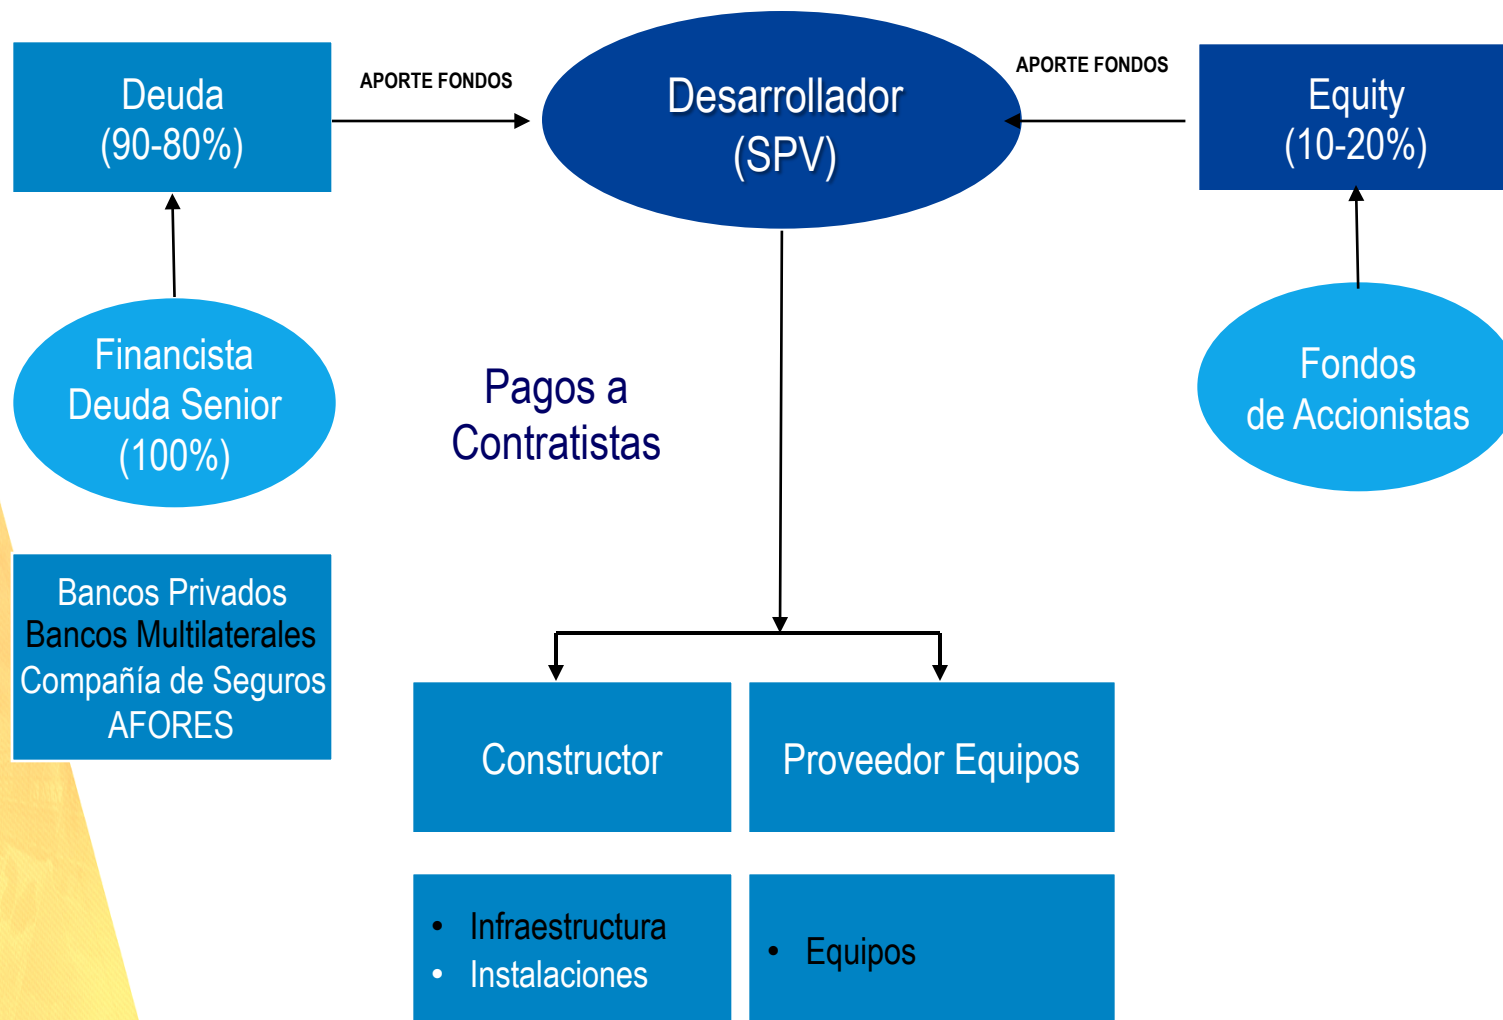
Deuda
(90-80%)

APORTE FONDOS

Desarrollador
(SPV)

APORTE FONDOS

Equity
(10-20%)

Financista
Deuda Senior
(100%)

Pagos a
Contratistas

Fondos
de Accionistas

Bancos Privados
Bancos Multilaterales
Compañía de Seguros
AFORES

Constructor

Proveedor Equipos

• Infraestructura
• Instalaciones

• Equipos